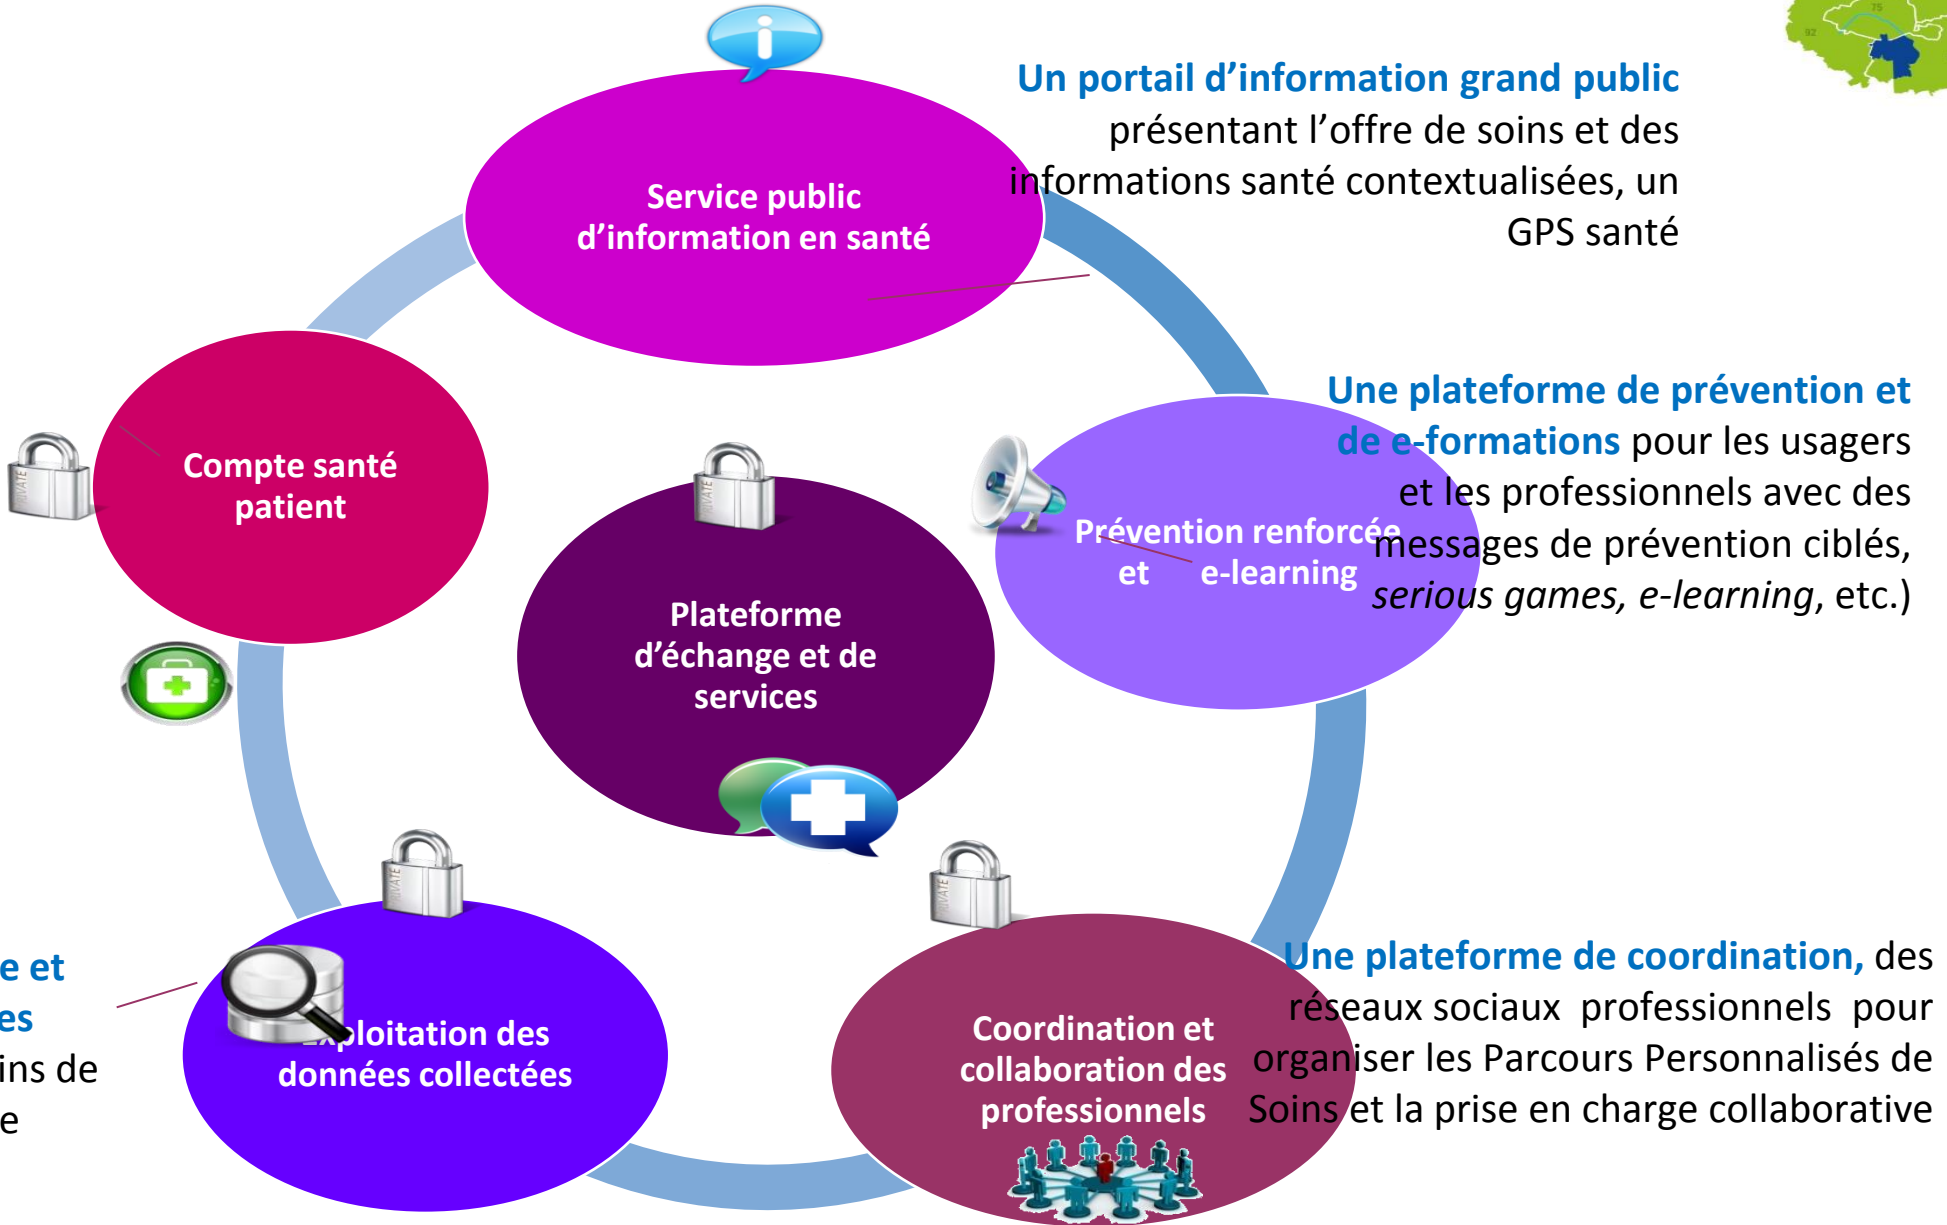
Un portail d'information grand public présentant l'offre de soins et des informations santé contextualisées, un GPS santé

Service public d'information en santé

Compte santé patient

Plateforme d'échange et de services

Une plateforme de prévention et de e-formations pour les usagers et les professionnels avec des messages de prévention ciblés, *serious games, e-learning*, etc.)

Prévention renforcée et e-learning

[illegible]e et
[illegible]es
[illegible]ins de
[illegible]e

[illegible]ploitation des données collectées

Coordination et collaboration des professionnels

Une plateforme de coordination, des réseaux sociaux professionnels pour organiser les Parcours Personnalisés de Soins et la prise en charge collaborative